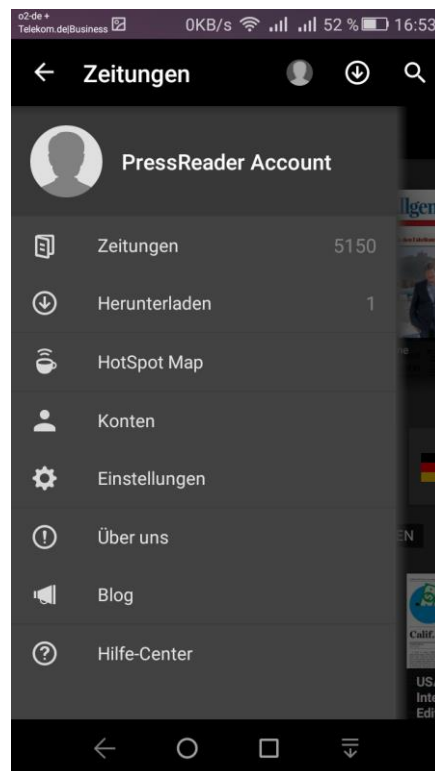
o2-de +
Telekom.de|Business 0KB/s 52 % 16:53

Zeitungen

PressReader Account

Zeitungen 5150

Herunterladen 1

HotSpot Map

Konten

Einstellungen

Über uns

Blog

Hilfe-Center

llgen

EN

Calif.

US.
Inte
Edi